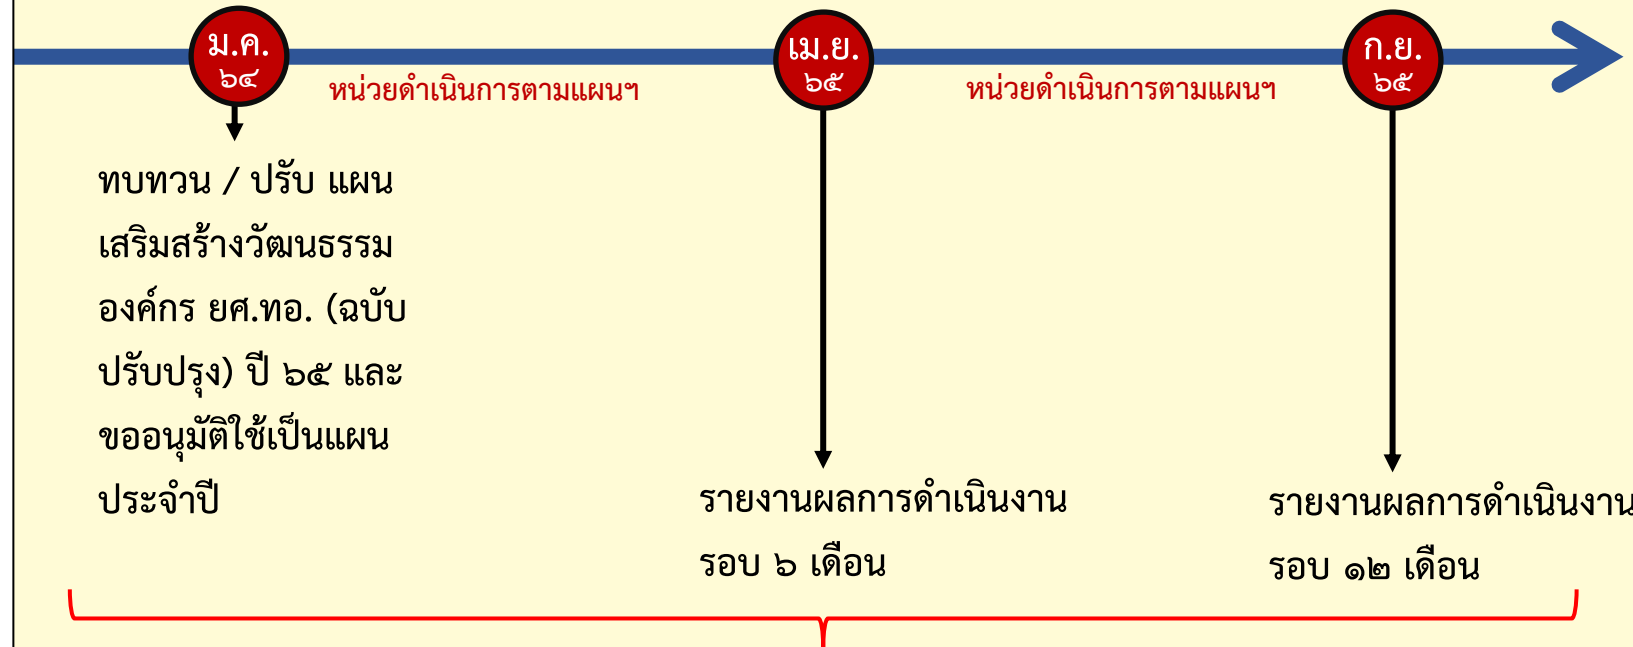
ม.ค.
๖๔

หน่วยดำเนินการตามแผนฯ

เม.ย.
๖๕

หน่วยดำเนินการตามแผนฯ

ก.ย.
๖๕

ทบทวน / ปรับ แผน เสริมสร้างวัฒนธรรมองค์กร ยศ.ทอ. (ฉบับปรับปรุง) ปี ๖๕ และขออนุมัติใช้เป็นแผนประจำปี

รายงานผลการดำเนินงาน รอบ ๖ เดือน

รายงานผลการดำเนินงาน รอบ ๑๒ เดือน